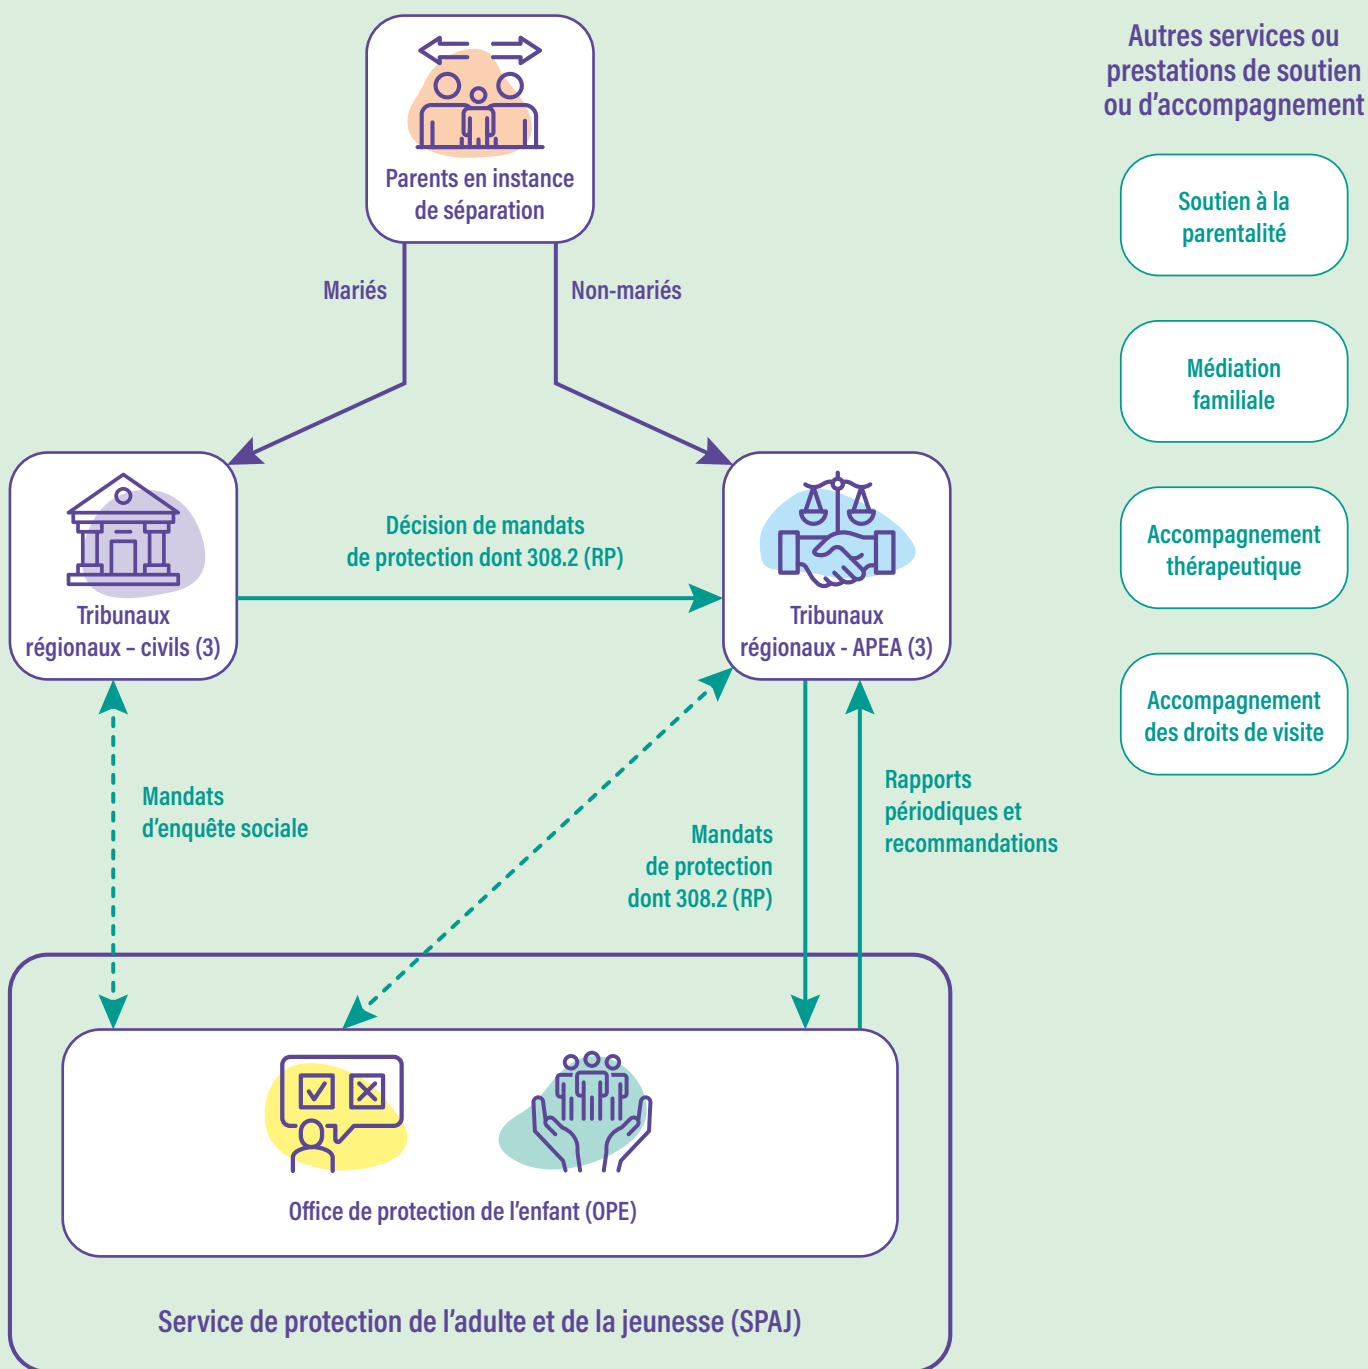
Parents en instance de séparation

Mariés

Non-mariés

Tribunaux régionaux – civils (3)

Décision de mandats de protection dont 308.2 (RP)

Tribunaux régionaux - APEA (3)

Mandats d'enquête sociale

Mandats de protection dont 308.2 (RP)

Rapports périodiques et recommandations

Office de protection de l'enfant (OPE)

Service de protection de l'adulte et de la jeunesse (SPAJ)

Autres services ou prestations de soutien ou d'accompagnement

Soutien à la parentalité

Médiation familiale

Accompagnement thérapeutique

Accompagnement des droits de visite